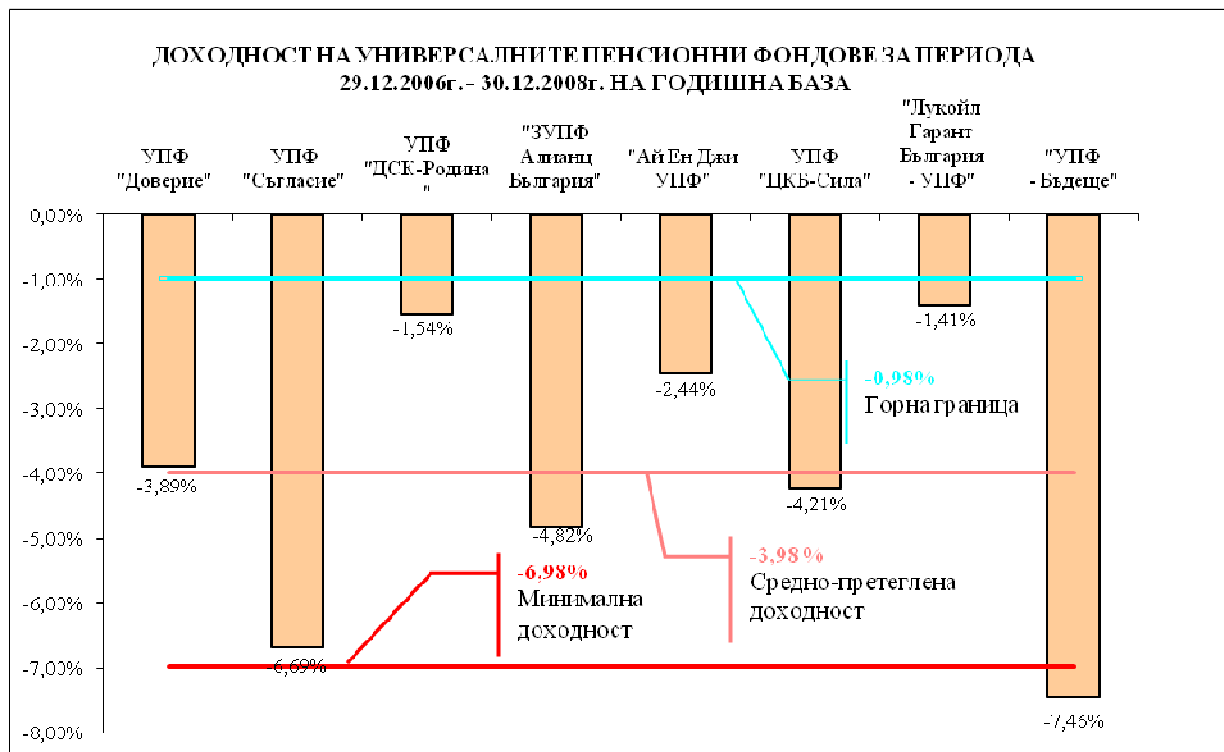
ДОХОДНОСТ НА УНИВЕРСАЛНИТЕ ПЕНСИОННИ ФОНДОВЕ ЗА ПЕРИОДА 29.12.2006г. - 30.12.2008г. НА ГОДИШНА БАЗА

УПФ "Доверие"

УПФ "Съгласие"

УПФ "ДСК-Родина"

"ЗУПФ Алианц България"

"Ай Ен Джи УПФ"

УПФ "ЦКБ-Сила"

"Лукойл Гарант България - УПФ"

"УПФ - Бъдеще"

0,00%
-1,00%
-2,00%
-3,00%
-4,00%
-5,00%
-6,00%
-7,00%
-8,00%

-3,89%
-6,69%
-1,54%
-4,82%
-2,44%
-4,21%
-1,41%
-7,46%

-0,98%
Горна граница

-3,98%
Средно-претеглена доходност

-6,98%
Минимална доходност